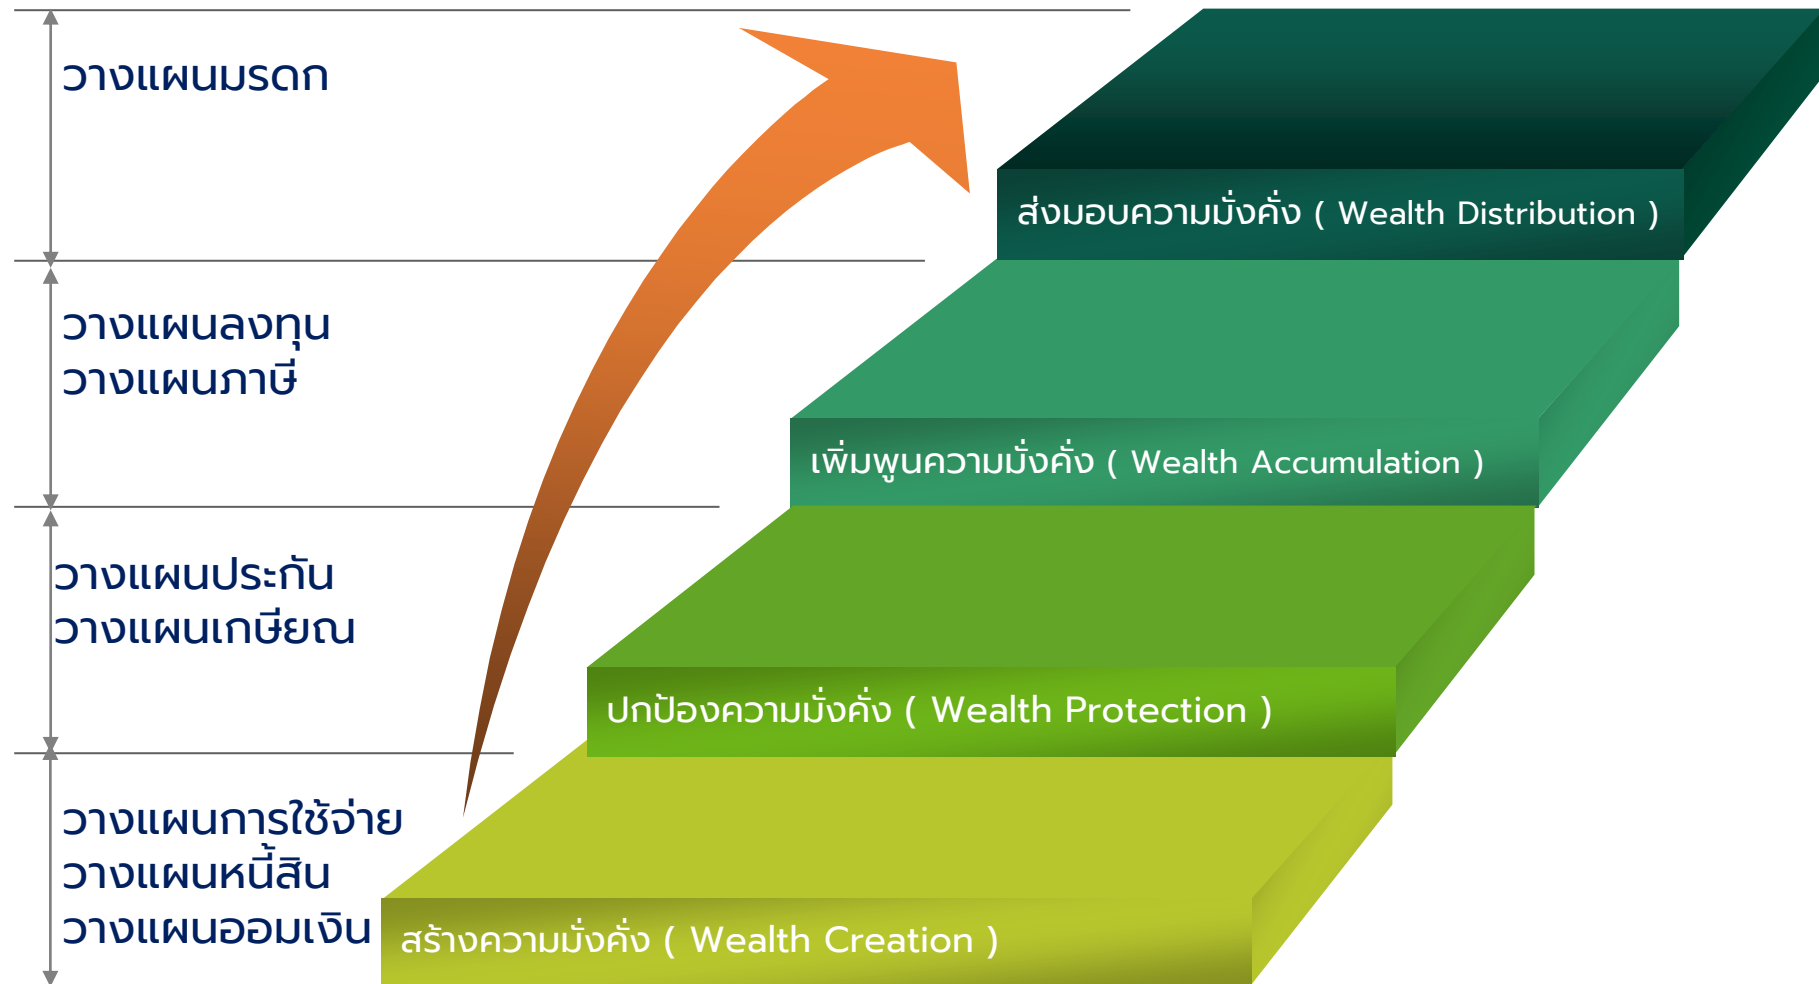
วางแผนมรดก

วางแผนลงทุน
วางแผนภาษี

วางแผนประกัน
วางแผนเกษียณ

วางแผนการใช้จ่าย
วางแผนหนี้สิน
วางแผนออมเงิน

ส่งมอบความมั่งคั่ง ( Wealth Distribution )

เพิ่มพูนความมั่งคั่ง ( Wealth Accumulation )

ปกป้องความมั่งคั่ง ( Wealth Protection )

สร้างความมั่งคั่ง ( Wealth Creation )